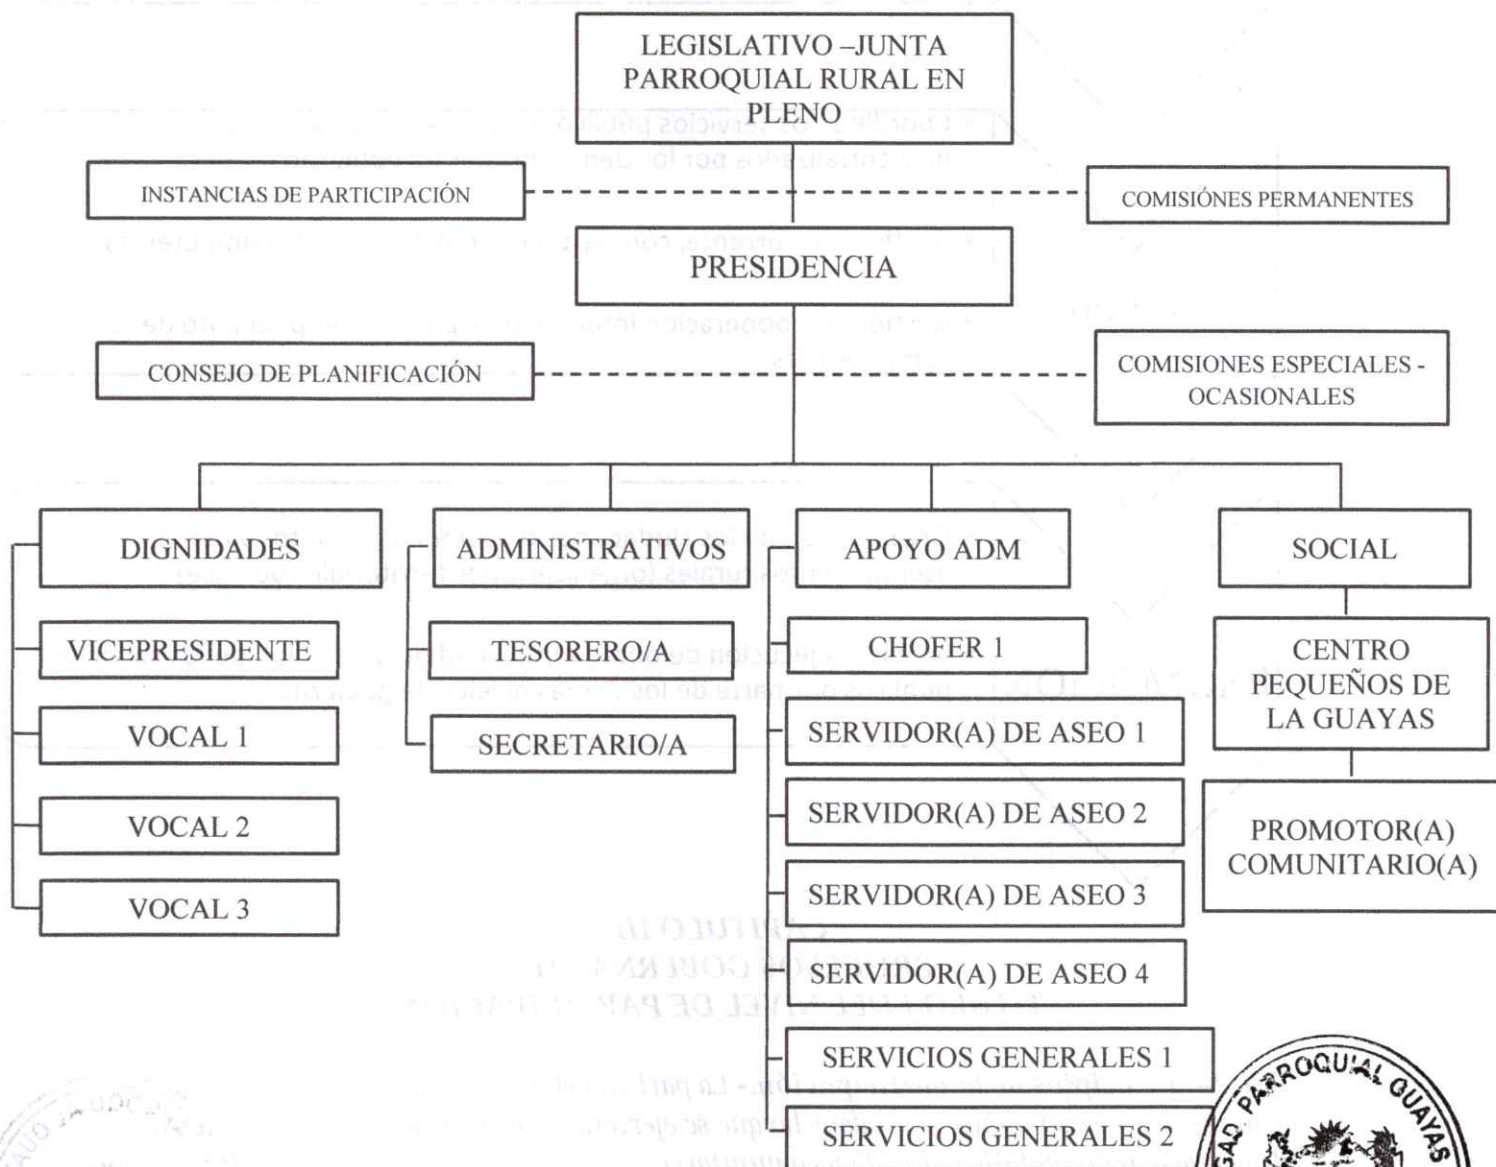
LEGISLATIVO –JUNTA PARROQUIAL RURAL EN PLENO

INSTANCIAS DE PARTICIPACIÓN

COMISIÓNES PERMANENTES

PRESIDENCIA

CONSEJO DE PLANIFICACIÓN

COMISIONES ESPECIALES - OCASIONALES

DIGNIDADES

VICEPRESIDENTE

VOCAL 1

VOCAL 2

VOCAL 3

ADMINISTRATIVOS

TESORERO/A

SECRETARIO/A

APOYO ADM

CHOFER 1

SERVIDOR(A) DE ASEO 1

SERVIDOR(A) DE ASEO 2

SERVIDOR(A) DE ASEO 3

SERVIDOR(A) DE ASEO 4

SERVICIOS GENERALES 1

SERVICIOS GENERALES 2

SOCIAL

CENTRO PEQUEÑOS DE LA GUAYAS

PROMOTOR(A) COMUNITARIO(A)

GAD PARROQUIAL GUAYAS